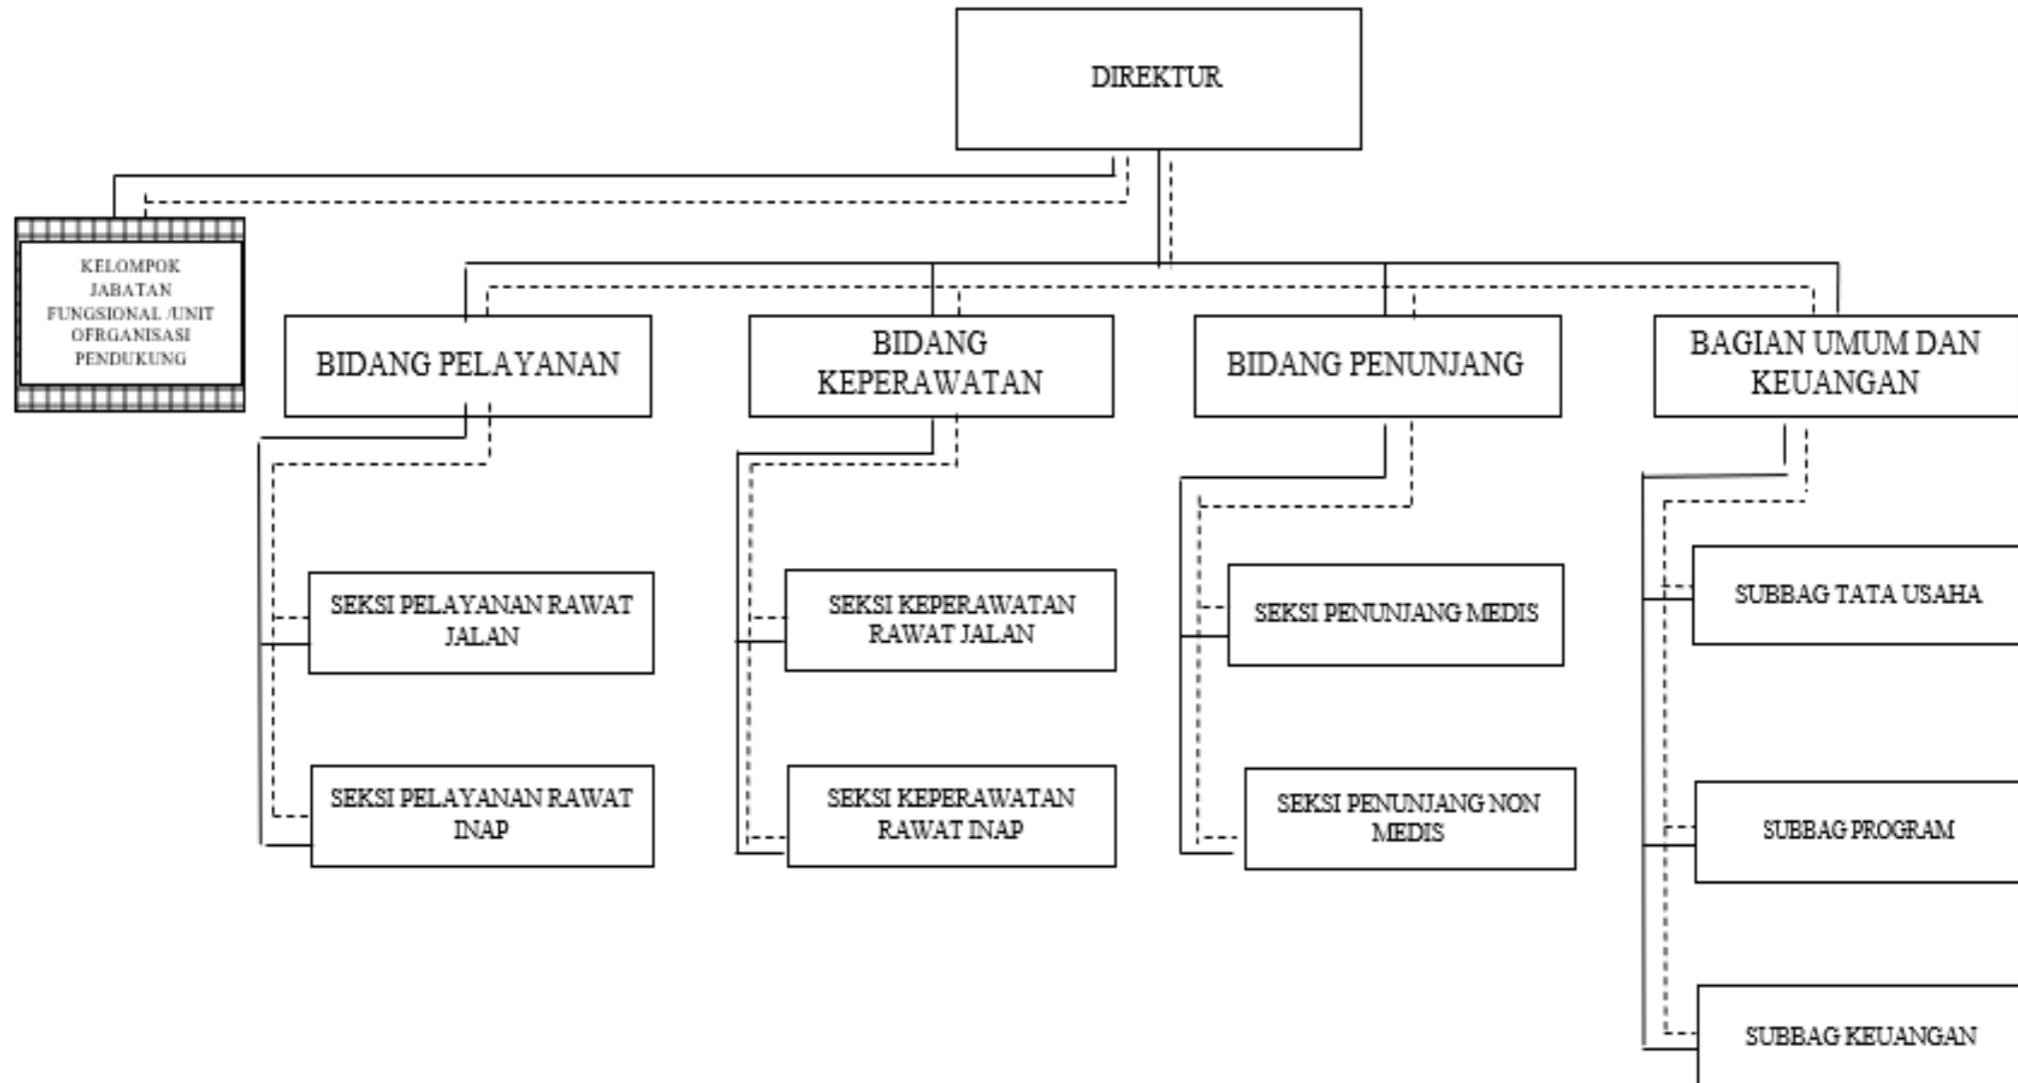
DIREKTUR

KELOMPOK JABATAN FUNGSIONAL /UNIT OFRGANISASI PENDUKUNG

BIDANG PELAYANAN

BIDANG KEPERAWATAN

BIDANG PENUNJANG

BAGIAN UMUM DAN KEUANGAN

SEKSI PELAYANAN RAWAT JALAN

SEKSI PELAYANAN RAWAT INAP

SEKSI KEPERAWATAN RAWAT JALAN

SEKSI KEPERAWATAN RAWAT INAP

SEKSI PENUNJANG MEDIS

SEKSI PENUNJANG NON MEDIS

SUBBAG TATA USAHA

SUBBAG PROGRAM

SUBBAG KEUANGAN